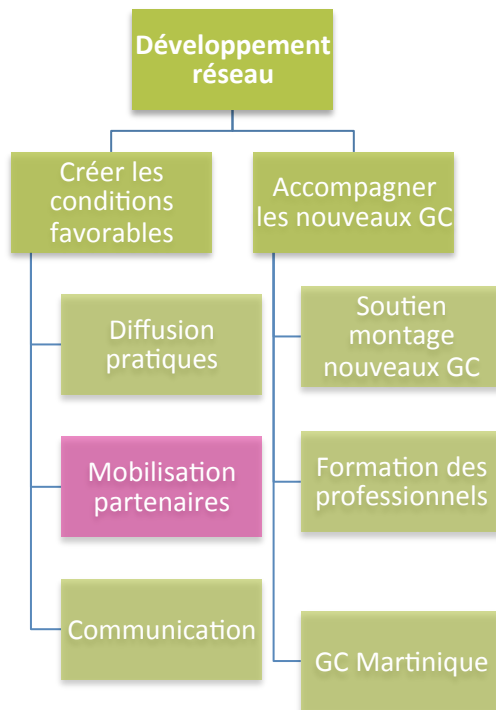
Développement réseau

Créer les conditions favorables

Accompagner les nouveaux GC

Diffusion pratiques

Mobilisation partenaires

Communication

Soutien montage nouveaux GC

Formation des professionnels

GC Martinique